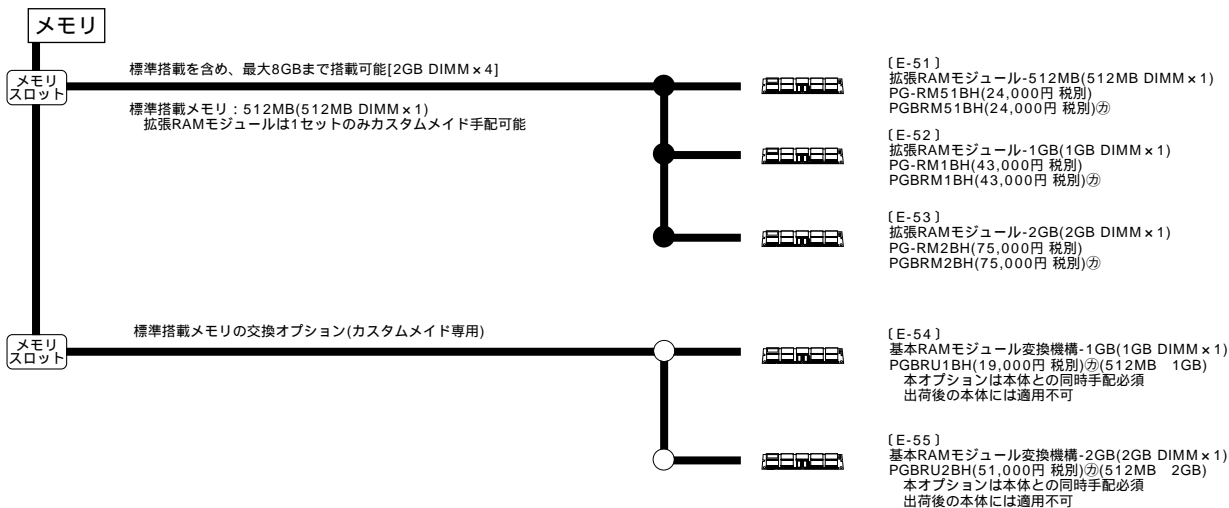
メモリ

メモリ
スロット

標準搭載を含め、最大8GBまで搭載可能[2GB DIMM×4]

標準搭載メモリ：512MB(512MB DIMM×1)
拡張RAMモジュールは1セットのみカスタムメイド手配可能

〔E-51〕
拡張RAMモジュール-512MB(512MB DIMM×1)
PG-RM51BH(24,000円 税別)
PGBRM51BH(24,000円 税別)㋕

〔E-52〕
拡張RAMモジュール-1GB(1GB DIMM×1)
PG-RM1BH(43,000円 税別)
PGBRM1BH(43,000円 税別)㋕

〔E-53〕
拡張RAMモジュール-2GB(2GB DIMM×1)
PG-RM2BH(75,000円 税別)
PGBRM2BH(75,000円 税別)㋕

メモリ
スロット

標準搭載メモリの交換オプション(カスタムメイド専用)

〔E-54〕
基本RAMモジュール変換機構-1GB(1GB DIMM×1)
PGBRU1BH(19,000円 税別)㋕(512MB 1GB)
本オプションは本体との同時手配必須
出荷後の本体には適用不可

〔E-55〕
基本RAMモジュール変換機構-2GB(2GB DIMM×1)
PGBRU2BH(51,000円 税別)㋕(512MB 2GB)
本オプションは本体との同時手配必須
出荷後の本体には適用不可